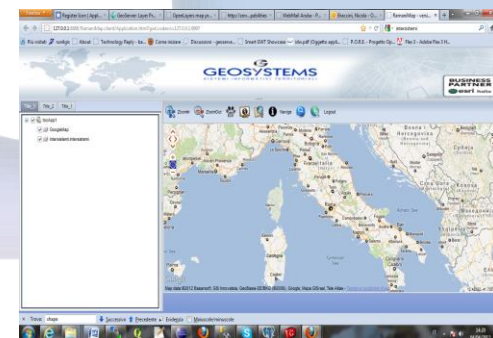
Register User | Appl... GeoServer: Layer Pr... OpenLayers map pr... http://ser...pubWms WebMall Analyt... Bacconi, Nicola - O... RamsesMap - vers...

127.0.0.1:8080/RamsesMap/html/Application.html

Più visitati Scriptgo About Technology Reply - ba... Come iniziare Discussioni - geoserve... Smart GWT Showcase site.pdf (Oggetto appli... P.O.R.S. - Progetto Op... Title 3 - Adobe Flex 3 H...

GEOSYSTEMS

SISTEMI INFORMATIVI TERRITORIALI

BUSINESS PARTNER esri Italia

Title_1 Title_2 Title_3

Zoom Zoom Out Navigo Logout

GoogleMap

Interoperazioni Internazionali

Map data ©2012 Basarsoft, GIS Innovatsia, GeoBasis-DE/BKG (©2009), Google, Mapa GISrael, Tele Atlas

Trova: shape Successivo Precedente Evidenzia Maiuscole/minuscole

16:20 14/06/2012